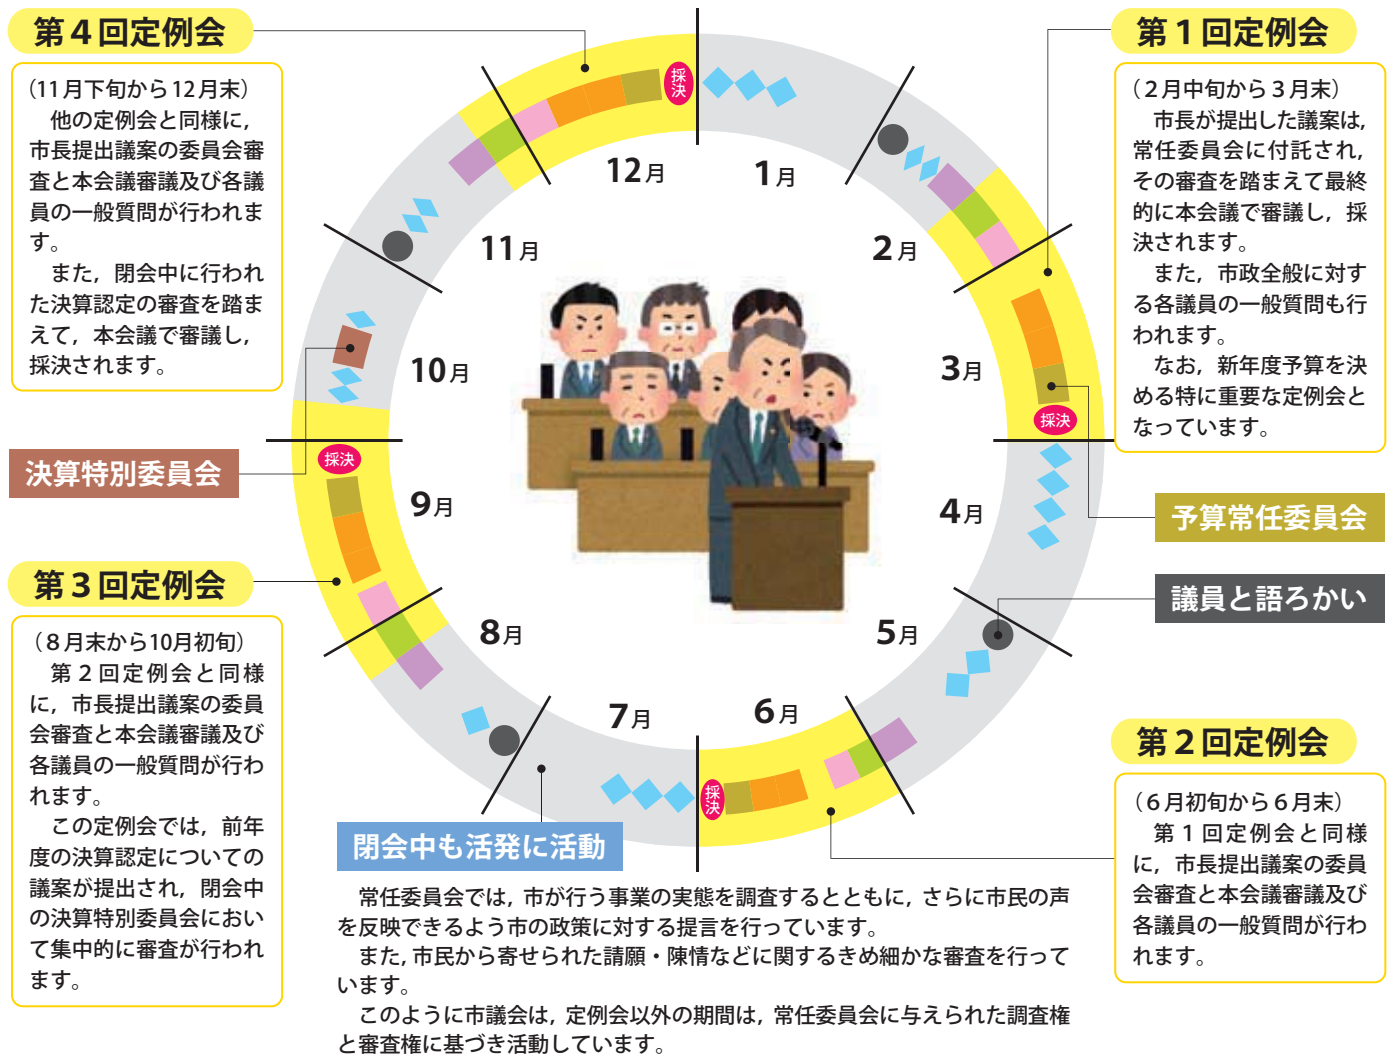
第４回定例会

（11月下旬から12月末）
他の定例会と同様に，市長提出議案の委員会審査と本会議審査及び各議員の一般質問が行われます。
また，閉会中に行われた決算認定の審査を踏まえて，本会議で審議し，採決されます。

第１回定例会

（２月中旬から３月末）
市長が提出した議案は，常任委員会に付託され，その審査を踏まえて最終的に本会議で審議し，採決されます。
また，市政全般に対する各議員の一般質問も行われます。
なお，新年度予算を決める特に重要な定例会となっています。

採決

12月

1月

2月

11月

3月

10月

採決

4月

9月

8月

5月

7月

6月

採決

採決

決算特別委員会

予算常任委員会

議員と語ろかい

第３回定例会

（８月末から10月初旬）
第２回定例会と同様に，市長提出議案の委員会審査と本会議審議及び各議員の一般質問が行われます。
この定例会では，前年度の決算認定についての議案が提出され，閉会中の決算特別委員会において集中的に審査が行われます。

第２回定例会

（６月初旬から６月末）
第１回定例会と同様に，市長提出議案の委員会審査と本会議審議及び各議員の一般質問が行われます。

閉会中も活発に活動

常任委員会では，市が行う事業の実態を調査するとともに，さらに市民の声を反映できるよう市の政策に対する提言を行っています。
また，市民から寄せられた請願・陳情などに関するきめ細かな審査を行っています。
このように市議会は，定例会以外の期間は，常任委員会に与えられた調査権と審査権に基づき活動しています。